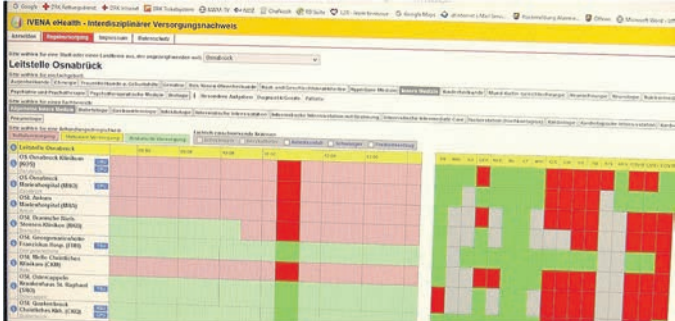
IVENA eHealth - Interdisziplinärer Versorgungsnachweis

Leitstelle Osnabrück

Osnabrück

Leitstelle Osnabrück

OS Osnabrück Klinikum (KOS)

OS Marienhospital (MHO)

OS Ankum Marienhospital (MAA)

OS Ostercappeln Niels-Stensen-Kliniken (NSK)

OS Georgsmarienhütte Franziskus-Hosp. (FHH)

OS Melle Christliches Klinikum (CKM)

OS Ostercappeln Bramsche Krankenhaus St. Raphael (SRO)

OS Quakenbrück Christliches Klinikum (CKQ)

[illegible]